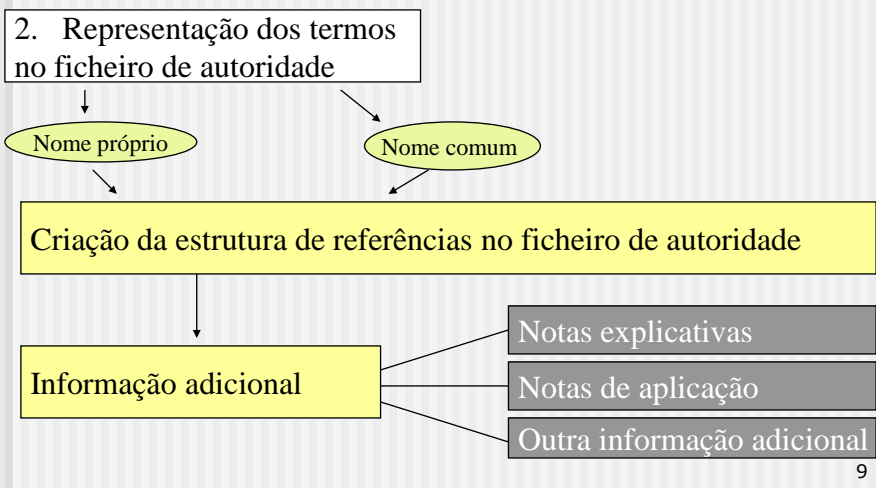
2. Representação dos termos no ficheiro de autoridade

Nome próprio

Nome comum

Criação da estrutura de referências no ficheiro de autoridade

Informação adicional

Notas explicativas

Notas de aplicação

Outra informação adicional

9